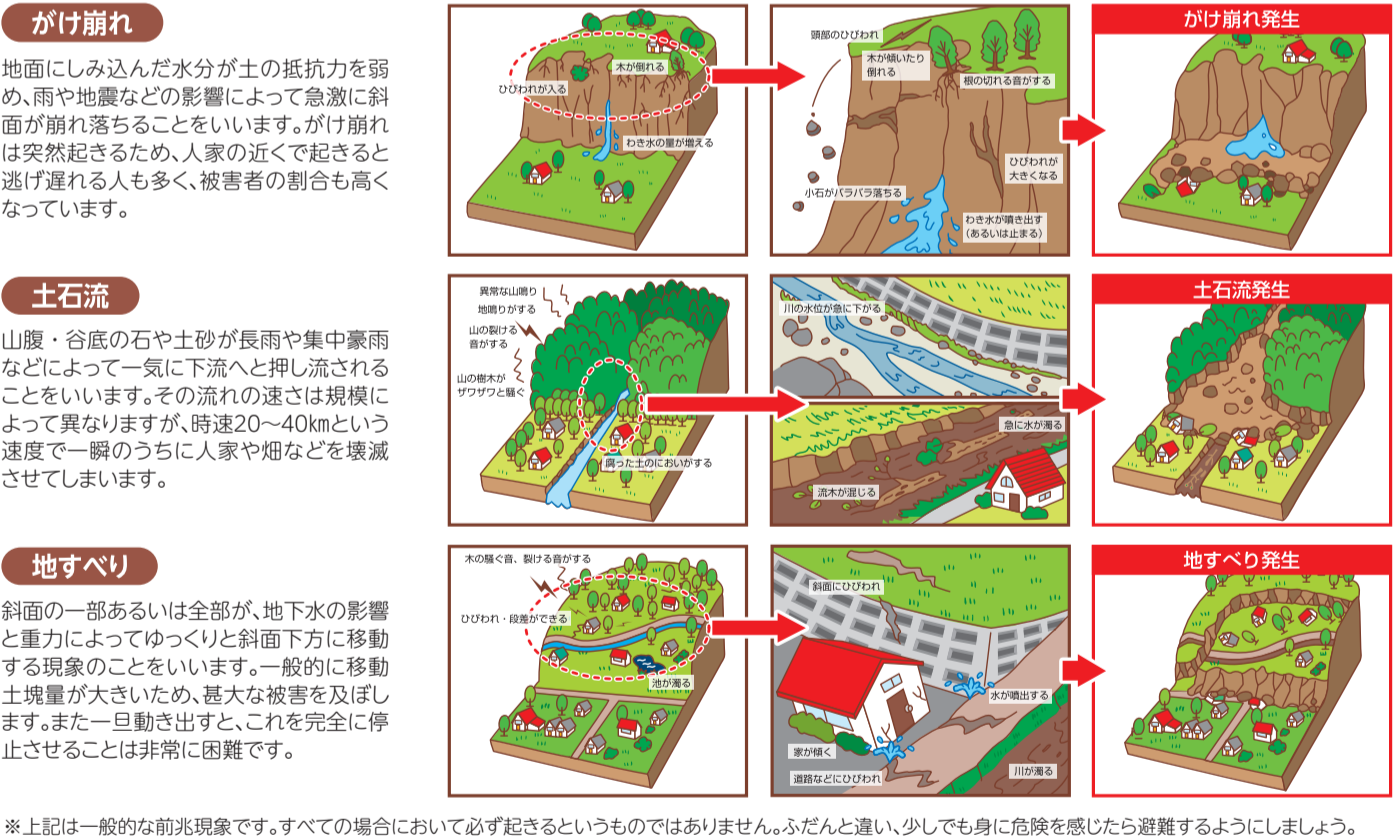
がけ崩れ

地面にしみ込んだ水分が土の抵抗力を弱め、雨や地震などの影響によって急激に斜面が崩れ落ちることをいいます。がけ崩れは突然起きるため、人家の近くで起きると逃げ遅れる人も多く、被害者の割合も高くなっています。

ひびわれが入る
木が倒れる
わき水の量が増える

頭部のひびわれ
木が傾いたり倒れる
根の切れる音がする
小石がパラパラ落ちる
ひびわれが大きくなる
わき水が噴き出す（あるいは止まる）

がけ崩れ発生

土石流

山腹・谷底の石や土砂が長雨や集中豪雨などによって一気に下流へと押し流されることをいいます。その流れの速さは規模によって異なりますが、時速20〜40㎞という速度で一瞬のうちに人家や畑などを壊滅させてしまいます。

異常な山鳴り
地鳴りがする
山の裂ける音がする
山の樹木がザワザワと騒ぐ
腐った土のにおいがする

川の水位が急に下がる
急に水が濁る
流木が混じる

土石流発生

地すべり

斜面の一部あるいは全部が、地下水の影響と重力によってゆっくりと斜面下方に移動する現象のことをいいます。一般的に移動土塊量が大きいため、甚大な被害を及ぼします。また一旦動き出すと、これを完全に停止させることは非常に困難です。

木の騒ぐ音、裂ける音がする
ひびわれ・段差ができる
池が濁る

斜面にひびわれ
水が噴出する
家が傾く
道路などにひびわれ
川が濁る

地すべり発生

※上記は一般的な前兆現象です。すべての場合において必ず起きるというものではありません。ふだんと違い、少しでも身に危険を感じたら避難するようにしましょう。